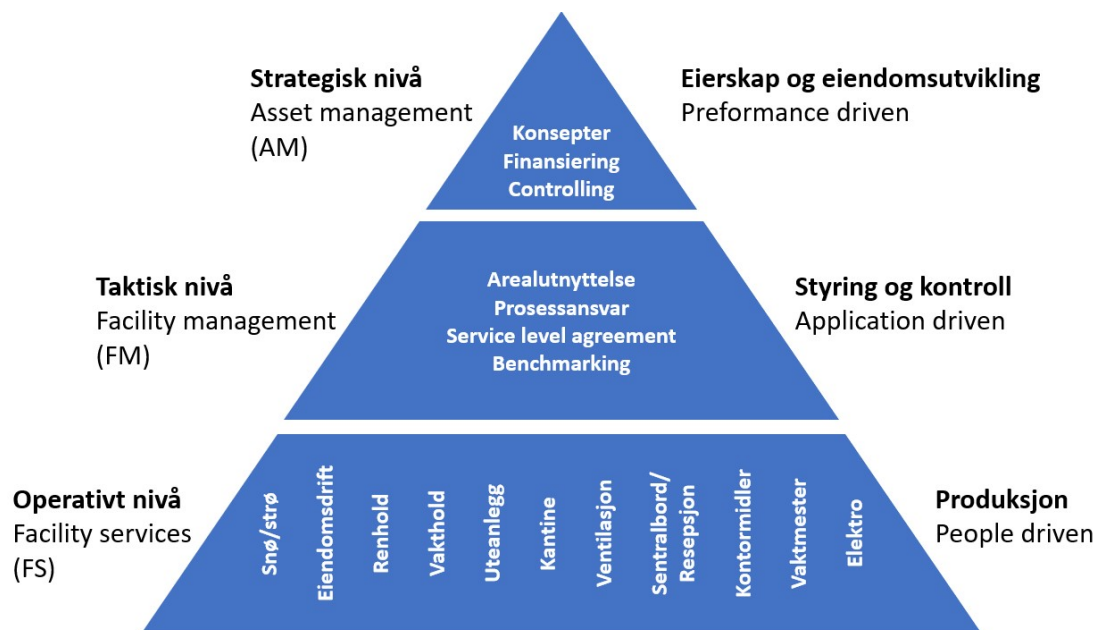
Strategisk nivå
Asset management
(AM)

Konsepter
Finansiering
Controlling

Eierskap og eiendomsutvikling
Preformance driven

Taktisk nivå
Facility management
(FM)

Arealutnyttelse
Prosessansvar
Service level agreement
Benchmarking

Styring og kontroll
Application driven

Operativt nivå
Facility services
(FS)

Snø/strø
Eiendomsdrift
Renhold
Vakthold
Uteanlegg
Kantine
Ventilasjon
Sentralbord/
Resepsjon
Kontormidler
Vaktmester
Elektro

Produksjon
People driven